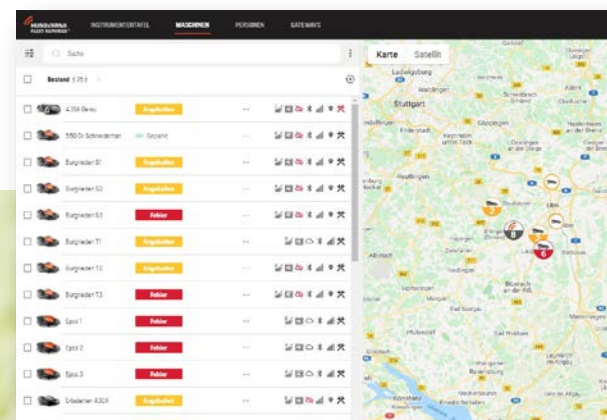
HUSQVARNA FLEET SERVICES

INSTRUMENTENTAFEL MASCHINEN PERSONEN GATEWAYS

Suche

Bestand (25)

| | | |
|---|---|---|
| 435X Gerau | Angehalten | -- |
| 550 Dr Schneiderman | Geparkt | -- |
| Burgrieden S1 | Angehalten | -- |
| Burgrieden S2 | Angehalten | -- |
| Burgrieden S3 | Fehler | -- |
| Burgrieden T1 | Angehalten | -- |
| Burgrieden T2 | Angehalten | -- |
| Burgrieden T3 | Fehler | -- |
| Epos 1 | Fehler | -- |
| Epos 2 | Fehler | -- |
| Epos 3 | Fehler | -- |
| Erbdenen 430X | Angehalten | -- |

Karte Satellit

Ludwigsburg

Stuttgart

Göppingen

Reutlingen

Ulm

Biberach an der Riß

Ravensburg

Konstanz

2

8

6